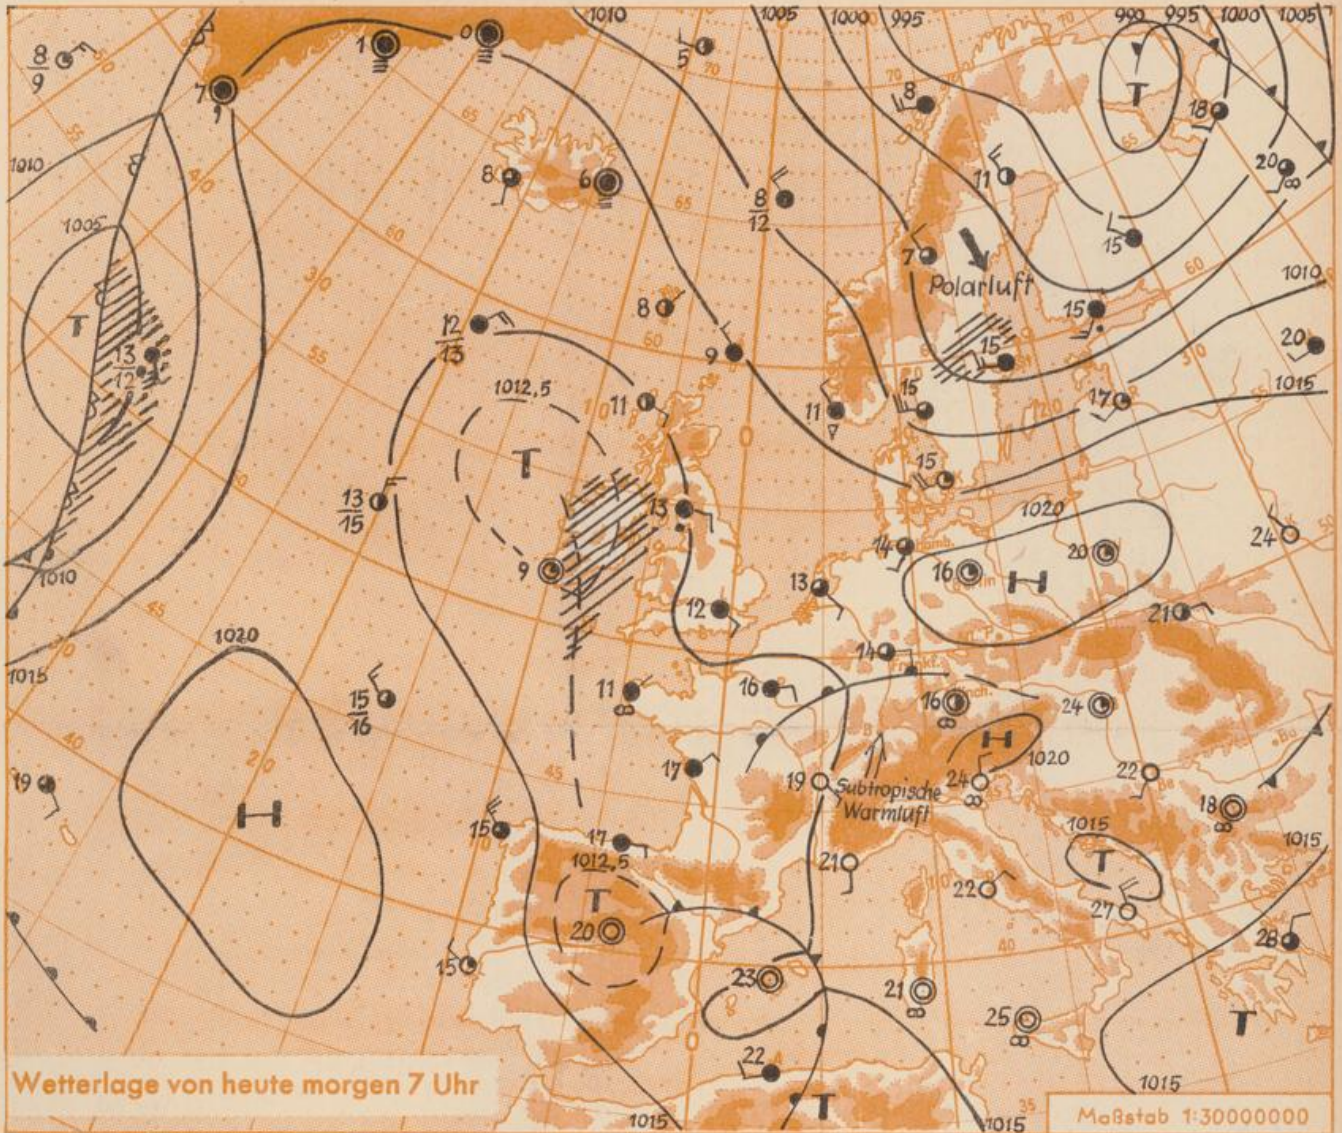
1010 1005 1000 995 990 995 1000 1005

$\frac{8}{9}$ 1 0 5 7 8 18 T

1010 8 6 $\frac{8}{12}$ 11 20

1005 7 15 Polarluft 1010

T $\frac{12}{13}$ 8 15 20

$\frac{13}{12}$ 9 15 1015

1012,5 11 11 15 17

T 15

$\frac{13}{15}$ 13 1020

9 14 16 H 20 24

1010 13 21

1020 12

1015 15 $\frac{15}{16}$ 11 16 14 16 24

H 1020

19 17 19 Subtropische Warmluft 24 22

H 15 1015 18

17 1012,5 21 22 T 1015

T 27

20 28

15 23 21

25 T

22 1015

Wetterlage von heute morgen 7 Uhr

1015 T 1015

Maßstab 1:30000000